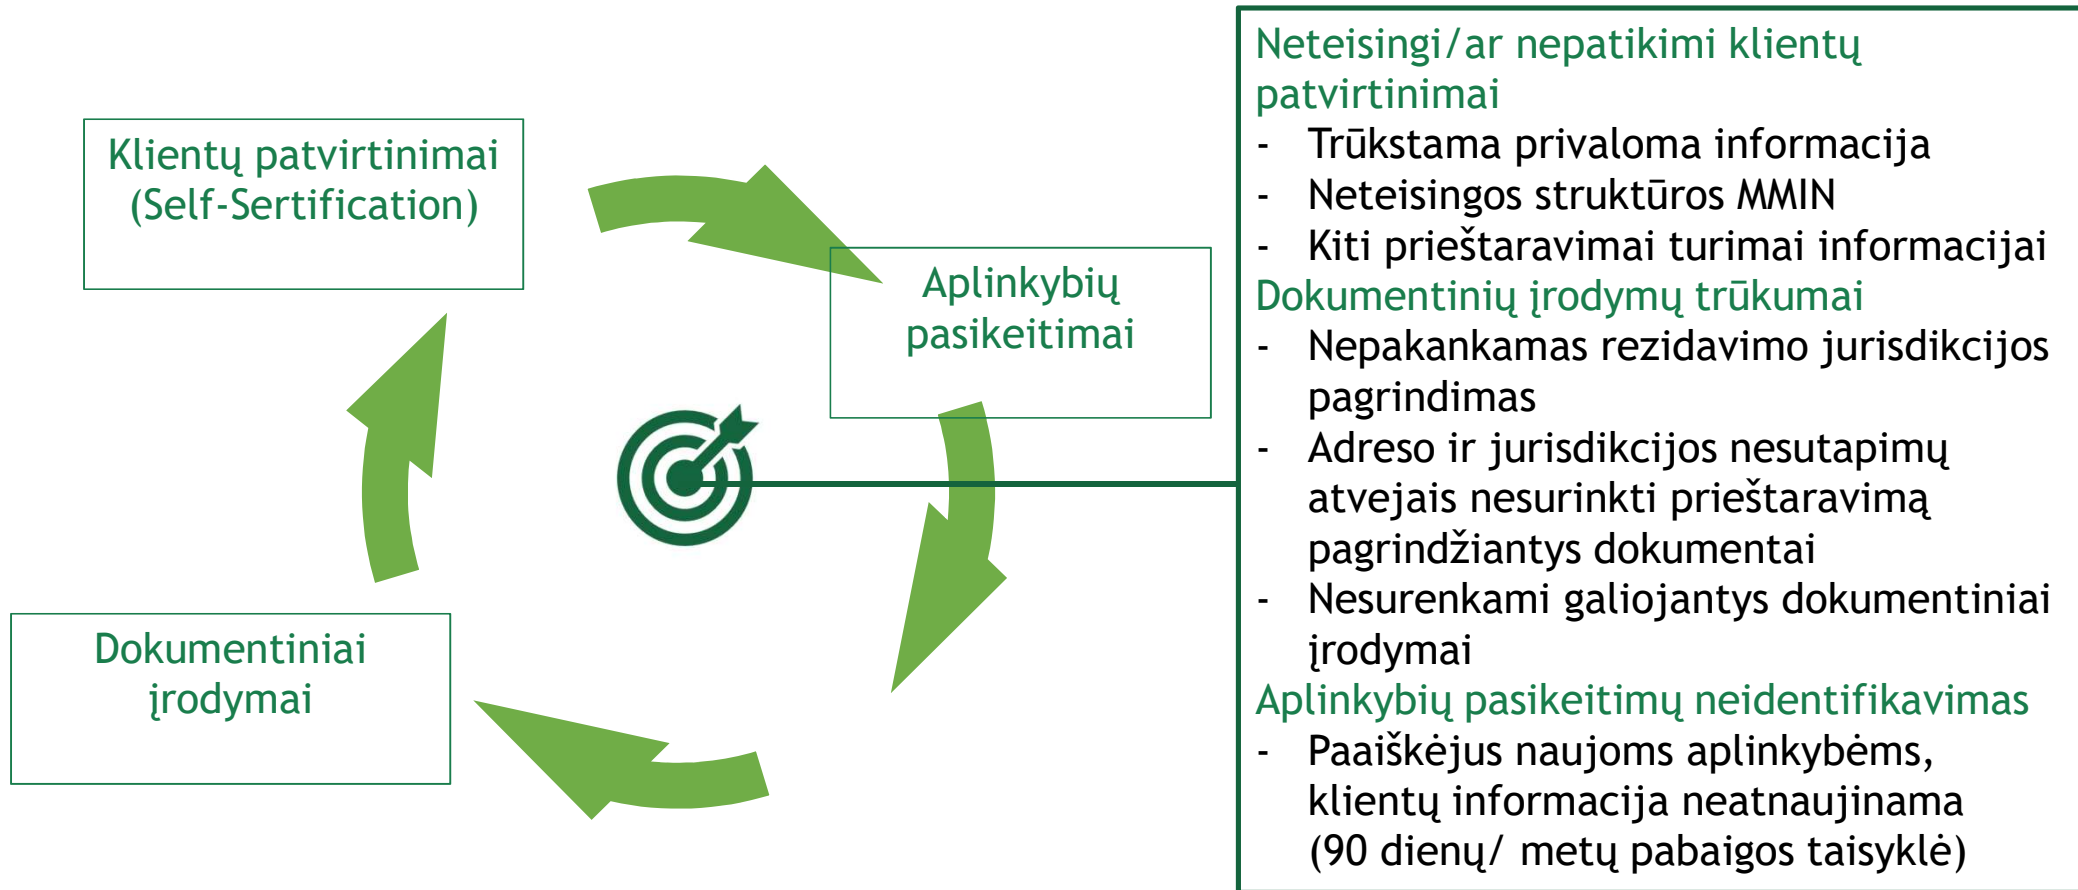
Klientų patvirtinimai (Self-Sertification)

Aplinkybių pasikeitimai

Dokumentiniai įrodymai

Neteisingi/ar nepatikimi klientų patvirtinimai
- Trūkstama privaloma informacija
- Neteisingos struktūros MMIN
- Kiti prieštaravimai turimai informacijai
Dokumentinių įrodymų trūkumai
- Nepakankamas rezidavimo jurisdikcijos pagrindimas
- Adreso ir jurisdikcijos nesutapimų atvejais nesurinkti prieštaravimą pagrindžiantys dokumentai
- Nesurenkami galiojantys dokumentiniai įrodymai
Aplinkybių pasikeitimų neidentifikavimas
- Paaiškėjus naujoms aplinkybėms, klientų informacija neatnaujinama (90 dienų/ metų pabaigos taisyklė)